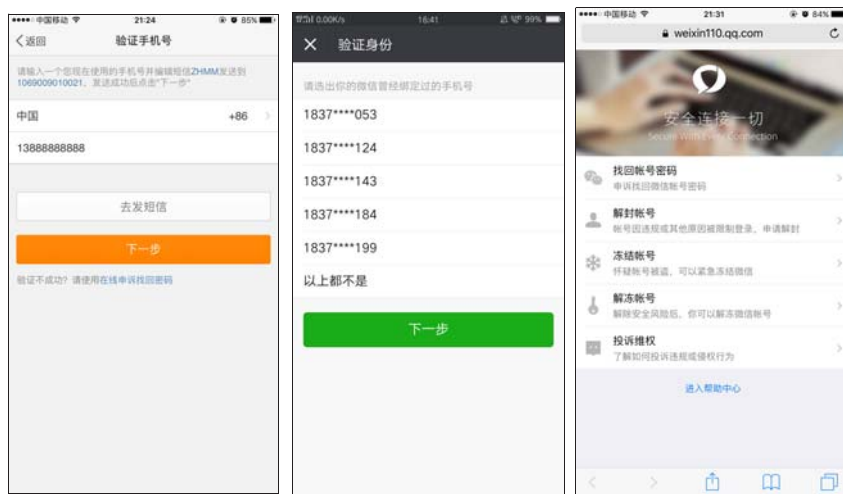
••••○ 中国移动 21:24 85%

〈返回 验证手机号

请输入一个您现在使用的手机号并编辑短信ZHMM发送到1069009010021，发送成功后点击"下一步"

中国 +86 〉

13888888888

去发短信

下一步

验证不成功？请使用在线申诉找回密码

0.00K/s 16:41 99%

✕ 验证身份

请选出你的微信曾经绑定过的手机号

1837****053

1837****124

1837****143

1837****184

1837****199

以上都不是

下一步

••••○ 中国移动 21:31 84%

weixin110.qq.com

安全连接一切

Secure With Every Connection

找回帐号密码
申诉找回微信帐号密码

解封帐号
帐号因违规或其他原因被限制登录，申请解封

冻结帐号
怀疑帐号被盗，可以紧急冻结微信

解冻帐号
解除安全风险后，你可以解冻微信帐号

投诉维权
了解如何投诉违规或侵权行为

进入帮助中心